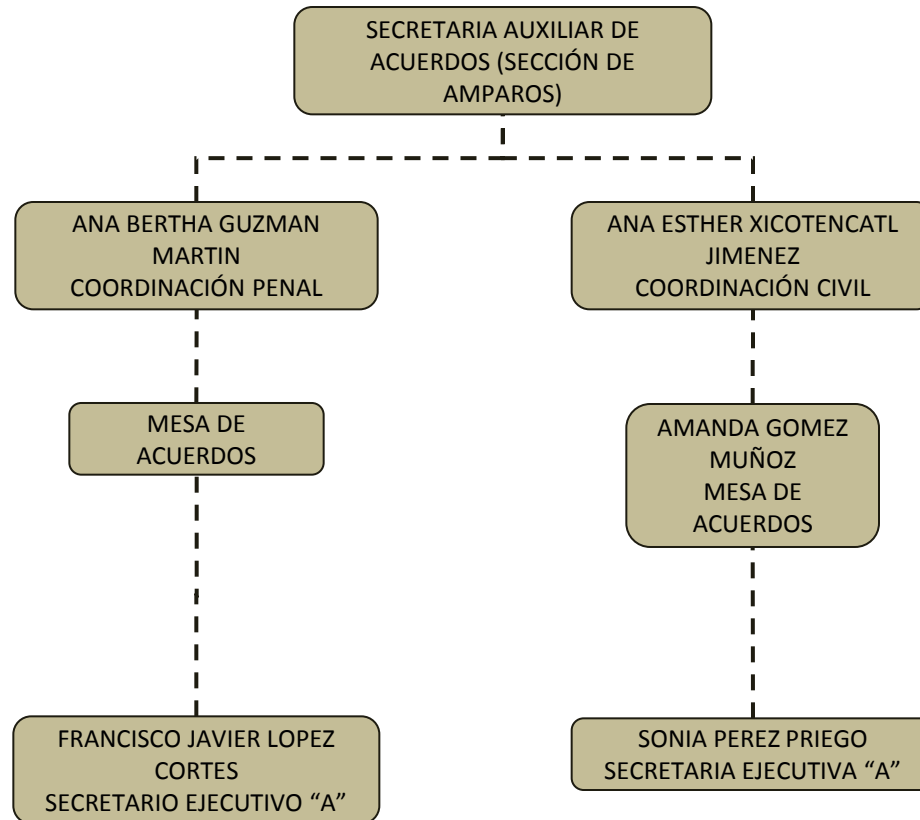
SECRETARIA AUXILIAR DE ACUERDOS (SECCIÓN DE AMPAROS)

ANA BERTHA GUZMAN MARTIN
COORDINACIÓN PENAL

ANA ESTHER XICOTENCATL JIMENEZ
COORDINACIÓN CIVIL

MESA DE ACUERDOS

AMANDA GOMEZ MUÑOZ
MESA DE ACUERDOS

FRANCISCO JAVIER LOPEZ CORTES
SECRETARIO EJECUTIVO "A"

SONIA PEREZ PRIEGO
SECRETARIA EJECUTIVA "A"